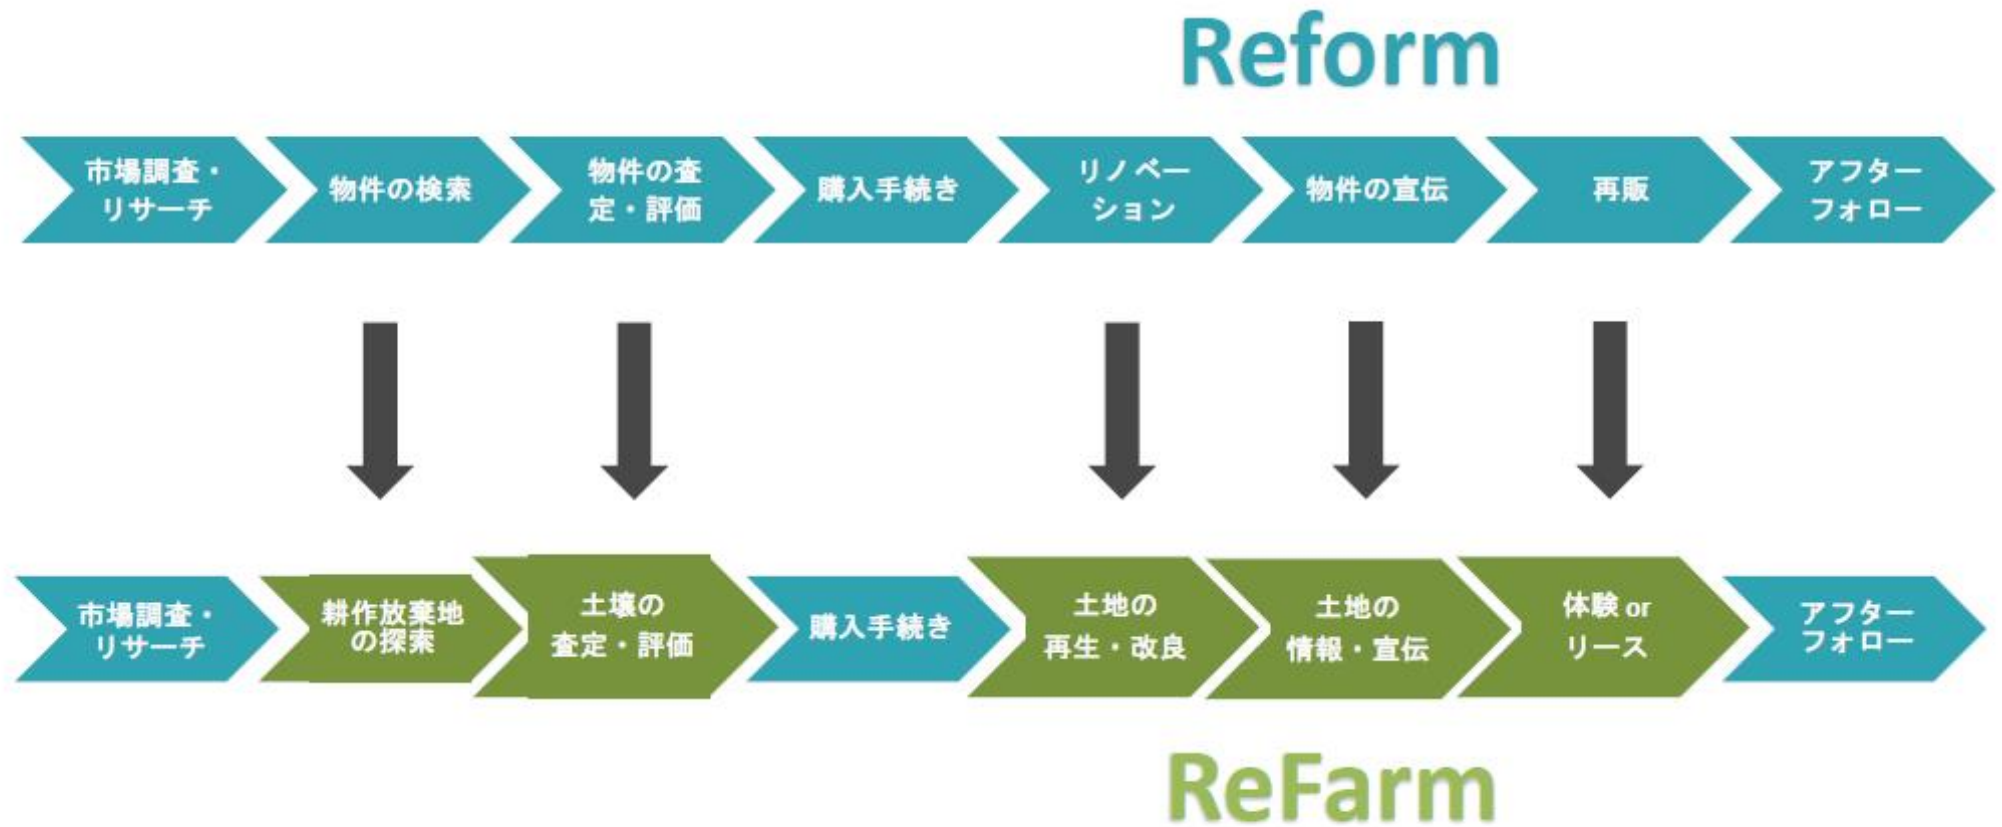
Reform

市場調査・リサーチ

物件の検索

物件の査定・評価

購入手続き

リノベーション

物件の宣伝

再販

アフターフォロー

市場調査・リサーチ

耕作放棄地の探索

土壌の査定・評価

購入手続き

土地の再生・改良

土地の情報・宣伝

体験 or リース

アフターフォロー

ReFarm